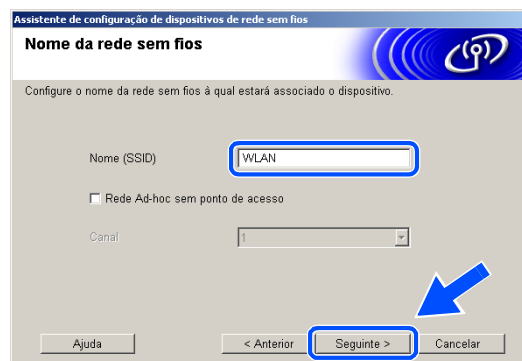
Assistente de configuração de dispositivos de rede sem fios

Nome da rede sem fios

Configure o nome da rede sem fios à qual estará associado o dispositivo.

Nome (SSID) WLAN

☐ Rede Ad-hoc sem ponto de acesso

Canal 1

Ajuda

< Anterior

Seguinte >

Cancelar